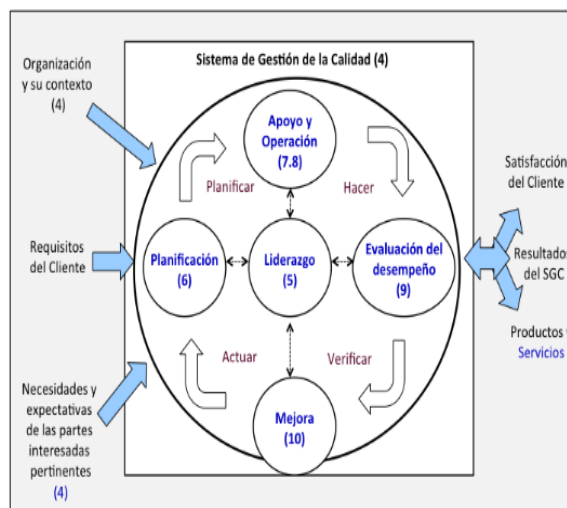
Organización y su contexto (4)

Requisitos del Cliente

Necesidades y expectativas de las partes interesadas pertinentes (4)

Sistema de Gestión de la Calidad (4)

Apoyo y Operación (7.8)

Planificar

Hacer

Planificación (6)

Liderazgo (5)

Evaluación del desempeño (9)

Actuar

Verificar

Mejora (10)

Satisfacción del Cliente

Resultados del SGC

Productos y Servicios